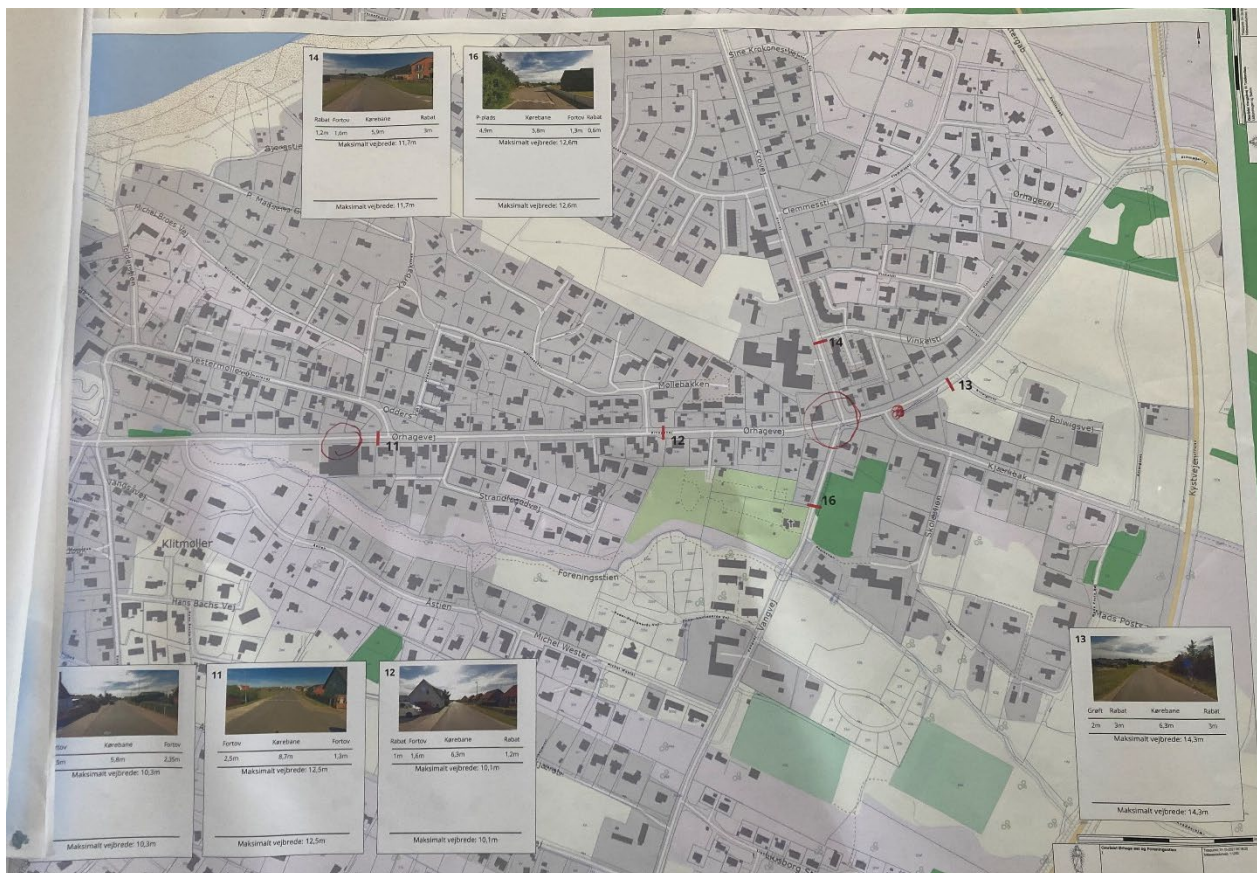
14

| Rabat | Fortov | Kørebane | Rabat |
|---|---|---|---|
| 1,2m | 1,6m | 5,9m | 3m |

Maksimalt vejbrede: 11,7m

Maksimalt vejbrede: 11,7m

16

| P-plads | Kørebane | Fortov | Rabat |
|---|---|---|---|
| 4,9m | 5,8m | 1,3m | 0,6m |

Maksimalt vejbrede: 12,6m

Maksimalt vejbrede: 12,6m

Sine Krokonesvej

Fiskervej

Ørnagevej

Vinkelst

Mageløs

Michel Broes Vej

Vestermøllevej

Møllebakken

Odden

Ørnagevej

Ørnagevej

Strandfogedvej

Klitmøller

Hans Bachs Vej

Foreningsstien

Astien

Michel Wester

Bolwigsvej

Kystvejen

11

12

13

14

16

| Fortov | Kørebane | Fortov |
|---|---|---|
| 2m | 5,8m | 2,5m |

Maksimalt vejbrede: 10,3m

Maksimalt vejbrede: 10,3m

11

| Fortov | Kørebane | Fortov |
|---|---|---|
| 2,5m | 8,7m | 1,3m |

Maksimalt vejbrede: 12,5m

Maksimalt vejbrede: 12,5m

12

| Rabat | Fortov | Kørebane | Rabat |
|---|---|---|---|
| 1m | 1,6m | 6,3m | 1,2m |

Maksimalt vejbrede: 10,1m

Maksimalt vejbrede: 10,1m

13

| Grøft | Rabat | Kørebane | Rabat |
|---|---|---|---|
| 2m | 3m | 6,3m | 3m |

Maksimalt vejbrede: 14,3m

Maksimalt vejbrede: 14,3m